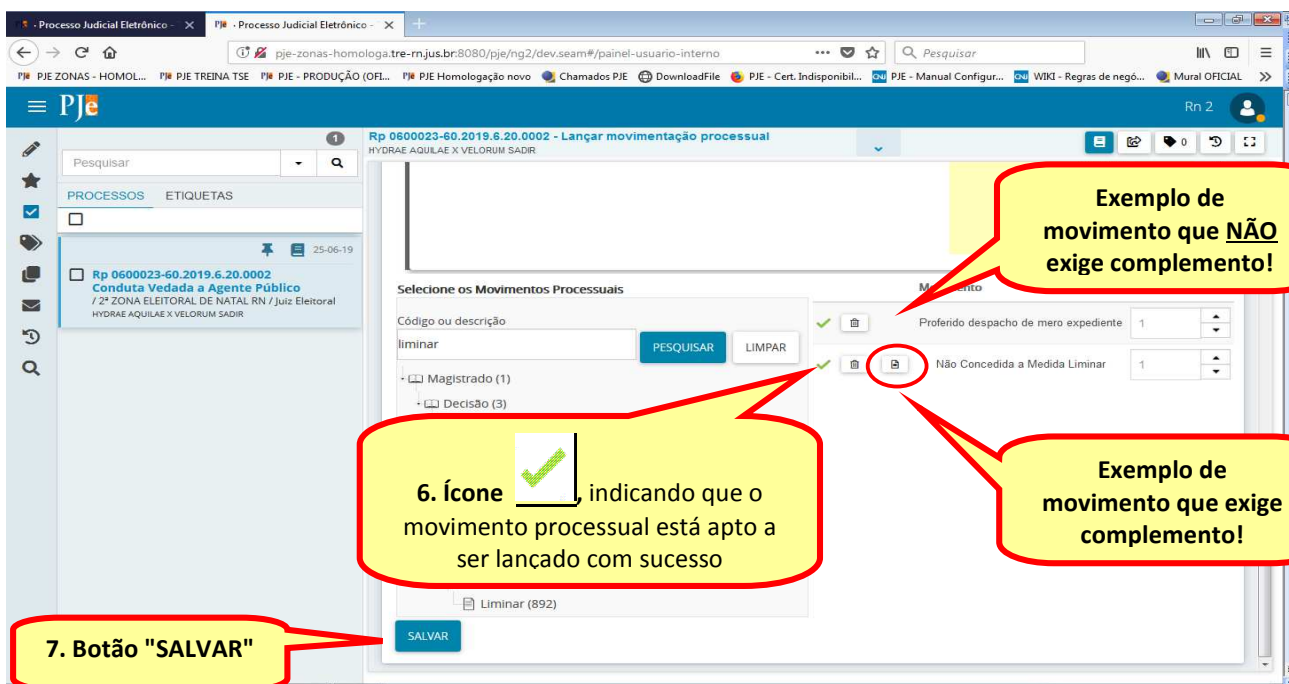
Processo Judicial Eletrônico - ×
Processo Judicial Eletrônico - ×
pje-zonas-homologa.tre-rn.jus.br:8080/pje/ng2/dev.seam#/painel-usuario-interno
Pesquisar
PJE ZONAS - HOMOL... PJE TREINA TSE PJE - PRODUÇÃO (OFI... PJE Homologação novo Chamados PJE DownloadFile PJE - Cert. Indisponibil... PJE - Manual Configur... WIKI - Regras de negó... Mural OFICIAL
PJe
Rn 2
1
Pesquisar
PROCESSOS ETIQUETAS
25-06-19
Rp 0600023-60.2019.6.20.0002
Conduta Vedada a Agente Público
/ 2ª ZONA ELEITORAL DE NATAL RN / Juiz Eleitoral
HYDRAE AQUILAE X VELORUM SADIR
Rp 0600023-60.2019.6.20.0002 - Lançar movimentação processual
HYDRAE AQUILAE X VELORUM SADIR
0
Exemplo de movimento que NÃO exige complemento!
Selecione os Movimentos Processuais
M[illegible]ento
Código ou descrição
liminar
PESQUISAR
LIMPAR
Proferido despacho de mero expediente 1
Não Concedida a Medida Liminar 1
Magistrado (1)
Decisão (3)
6. Ícone , indicando que o movimento processual está apto a ser lançado com sucesso
Exemplo de movimento que exige complemento!
Liminar (892)
7. Botão "SALVAR"
SALVAR